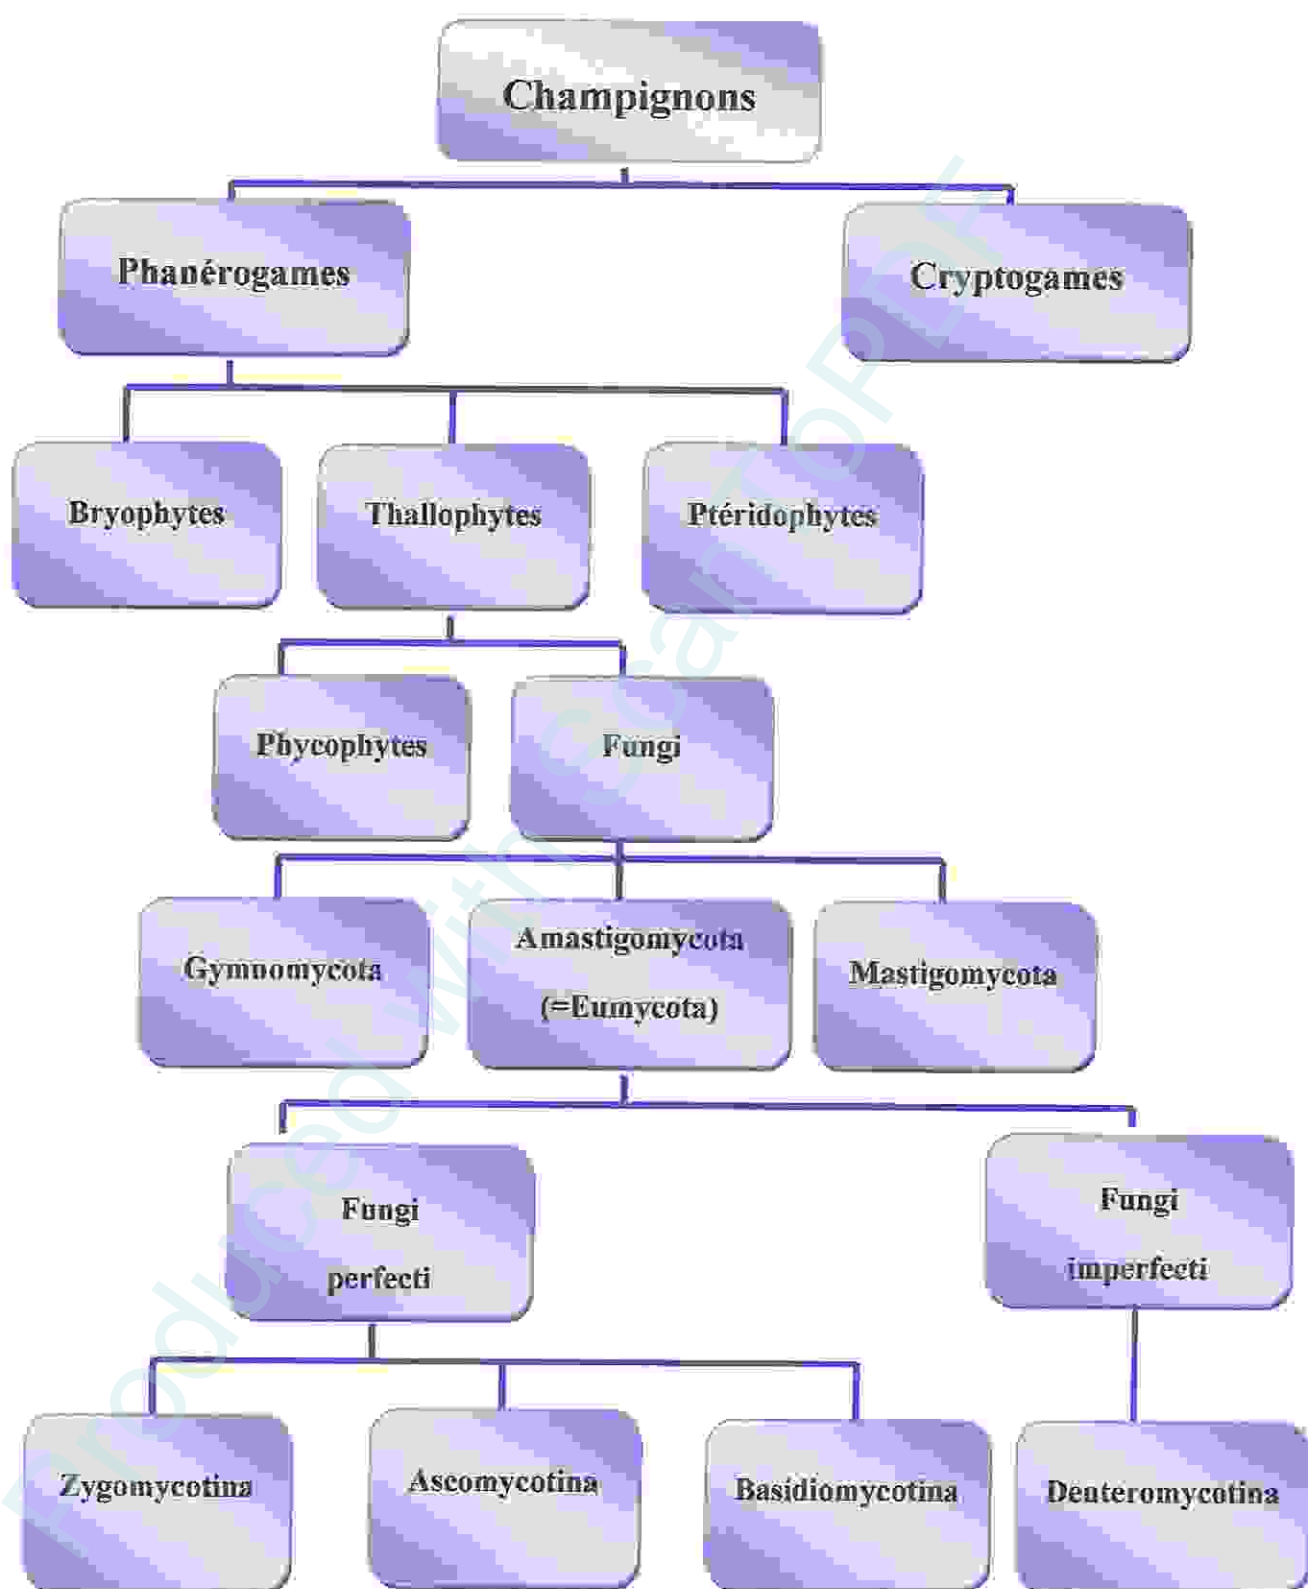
Champignons

Phanérogames

Cryptogames

Bryophytes

Thallophytes

Ptéridophytes

Phycophytes

Fungi

Gymnomycota

Amastigomycota (=Eumycota)

Mastigomycota

Fungi perfecti

Fungi imperfecti

Zygomycotina

Ascomycotina

Basidiomycotina

Deuteromycotina

Produced with ScanToPDF